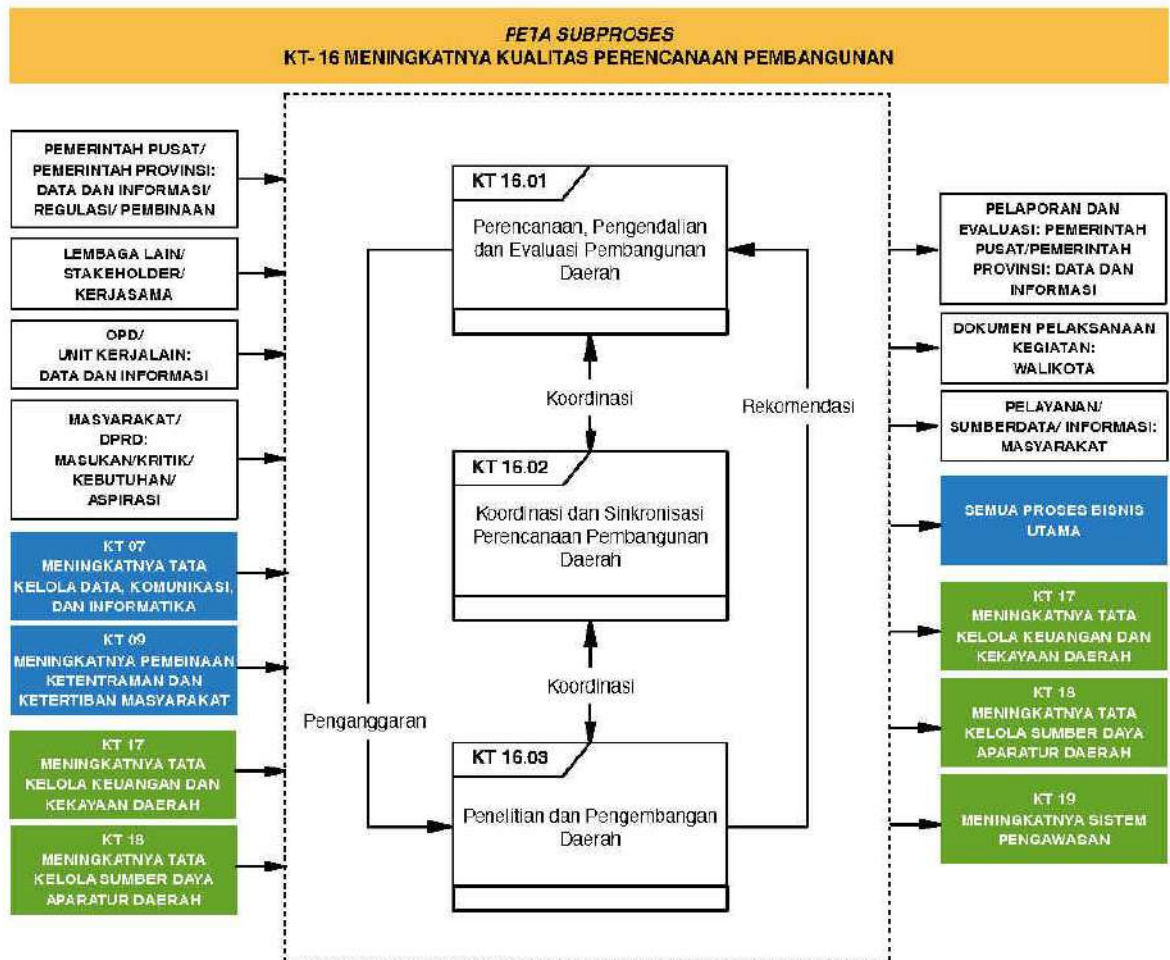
PETA SUBPROSES
KT-16 MENINGKATNYA KUALITAS PERENCANAAN PEMBANGUNAN

PEMERINTAH PUSAT/ PEMERINTAH PROVINSI: DATA DAN INFORMASI/ REGULASI/ PEMBINAAN

LEMBAGA LAIN/ STAKEHOLDER/ KERJASAMA

OPD/ UNIT KERJALAIN: DATA DAN INFORMASI

MASYARAKAT/ DPRD: MASUKAN/KRITIK/ KEBUTUHAN/ ASPIRASI

KT 07 MENINGKATNYA TATA KELOLA DATA, KOMUNIKASI, DAN INFORMATIKA

KT 09 MENINGKATNYA PEMBINAAN KETENTRAMAN DAN KETERTIBAN MASYARAKAT

KT 17 MENINGKATNYA TATA KELOLA KEUANGAN DAN KEKAYAAN DAERAH

KT 18 MENINGKATNYA TATA KELOLA SUMBER DAYA APARATUR DAERAH

KT 16.01
Perencanaan, Pengendalian dan Evaluasi Pembangunan Daerah

Koordinasi

KT 16.02
Koordinasi dan Sinkronisasi Perencanaan Pembangunan Daerah

Koordinasi

Penganggaran

Rekomendasi

KT 16.03
Penelitian dan Pengembangan Daerah

PELAPORAN DAN EVALUASI: PEMERINTAH PUSAT/PEMERINTAH PROVINSI: DATA DAN INFORMASI

DOKUMEN PELAKSANAAN KEGIATAN: WALIKOTA

PELAYANAN/ SUMBERDATA/ INFORMASI: MASYARAKAT

SEMUA PROSES BISNIS UTAMA

KT 17 MENINGKATNYA TATA KELOLA KEUANGAN DAN KEKAYAAN DAERAH

KT 18 MENINGKATNYA TATA KELOLA SUMBER DAYA APARATUR DAERAH

KT 19 MENINGKATNYA SISTEM PENGAWASAN